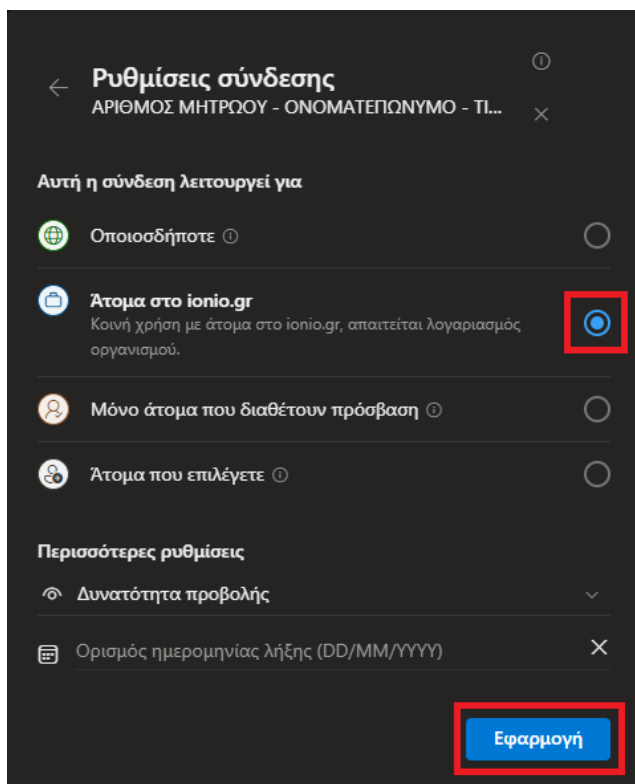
Ρυθμίσεις σύνδεσης
ΑΡΙΘΜΟΣ ΜΗΤΡΩΟΥ - ΟΝΟΜΑΤΕΠΩΝΥΜΟ - ΤΙ...

Αυτή η σύνδεση λειτουργεί για

Οποιοσδήποτε

Άτομα στο ionio.gr
Κοινή χρήση με άτομα στο ionio.gr, απαιτείται λογαριασμός οργανισμού.

Μόνο άτομα που διαθέτουν πρόσβαση

Άτομα που επιλέγετε

Περισσότερες ρυθμίσεις

Δυνατότητα προβολής

Ορισμός ημερομηνίας λήξης (DD/MM/YYYY)

Εφαρμογή